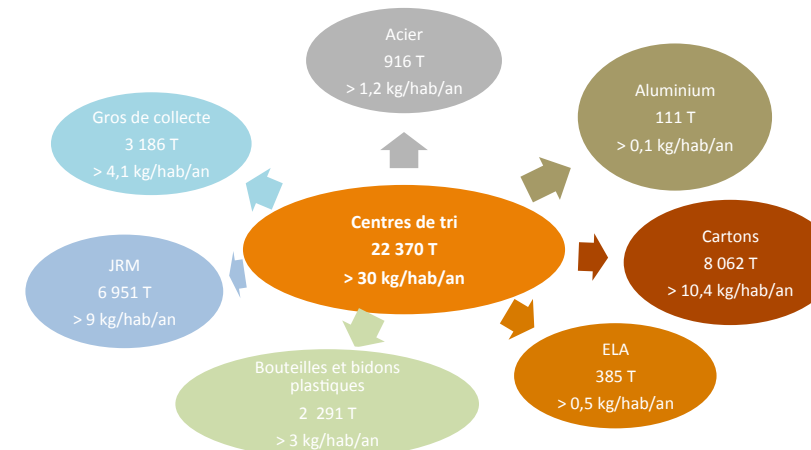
Centres de tri
22 370 T
> 30 kg/hab/an

Acier
916 T
> 1,2 kg/hab/an

Aluminium
111 T
> 0,1 kg/hab/an

Cartons
8 062 T
> 10,4 kg/hab/an

ELA
385 T
> 0,5 kg/hab/an

Bouteilles et bidons plastiques
2 291 T
> 3 kg/hab/an

JRM
6 951 T
> 9 kg/hab/an

Gros de collecte
3 186 T
> 4,1 kg/hab/an